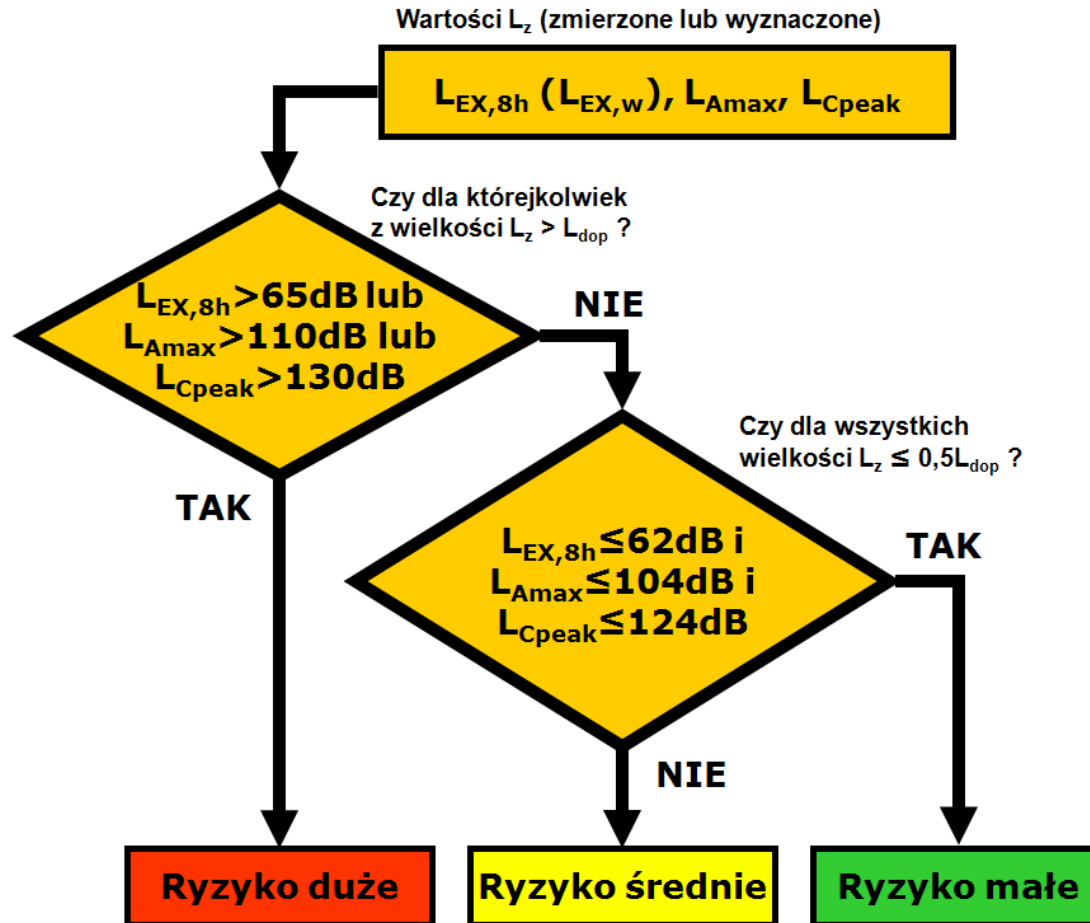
Wartości $L_z$ (zmierzone lub wyznaczone)

$L_{EX,8h}$ ($L_{EX,w}$), $L_{Amax}$, $L_{Cpeak}$

Czy dla którejkolwiek z wielkości $L_z > L_{dop}$ ?

$L_{EX,8h}$>65dB lub
$L_{Amax}$>110dB lub
$L_{Cpeak}$>130dB

NIE

TAK

Czy dla wszystkich wielkości $L_z \leq 0,5L_{dop}$ ?

$L_{EX,8h}$≤62dB i
$L_{Amax}$≤104dB i
$L_{Cpeak}$≤124dB

TAK

NIE

Ryzyko duże

Ryzyko średnie

Ryzyko małe